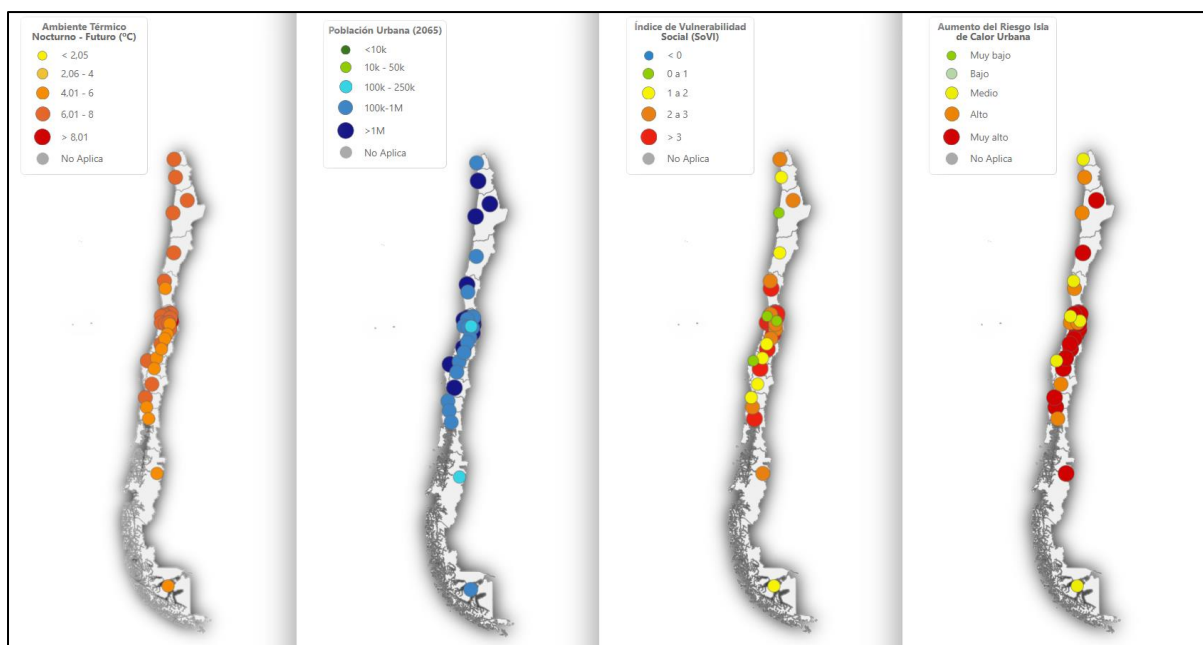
Ambiente Térmico Nocturno - Futuro (°C)
< 2,05
2,06 - 4
4,01 - 6
6,01 - 8
> 8,01
No Aplica

Población Urbana (2065)
<10k
10k - 50k
100k - 250k
100k-1M
>1M
No Aplica

Índice de Vulnerabilidad Social (SoVI)
< 0
0 a 1
1 a 2
2 a 3
> 3
No Aplica

Aumento del Riesgo Isla de Calor Urbana
Muy bajo
Bajo
Medio
Alto
Muy alto
No Aplica